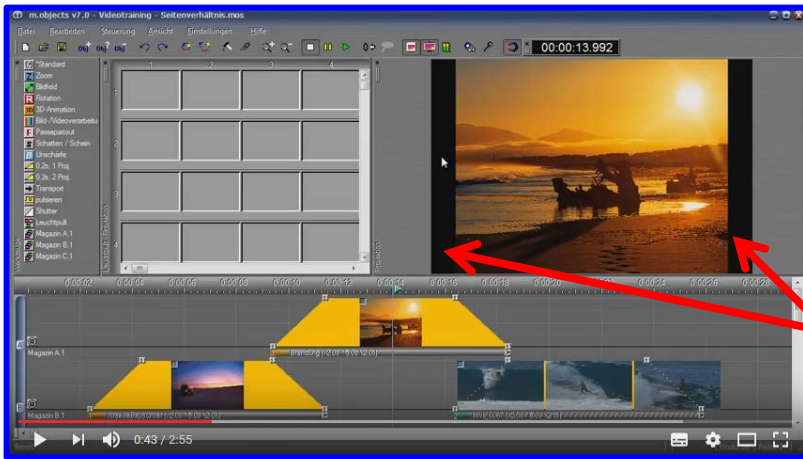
m.objects v7.0 - Videotraining - Seitenverhältnis.mos

Datei Bearbeiten Steuerung Ansicht Einstellungen Hilfe

00:00:13.992

*Standard
Zoom
Bildfeld
Rotation
3D-Animation
Bild-/Videoverarbeitu
Passepartout
Schatten / Schein
Unschärfe
0,2s, 1 Proj.
0,2s, 2 Proj.
Transport
pulsieren
Shutter
Leuchtpult
Magazin A.1
Magazin B.1
Magazin C.1

1 2 3 4

Magazin A.1
Magazin B.1

0:43 / 2:55